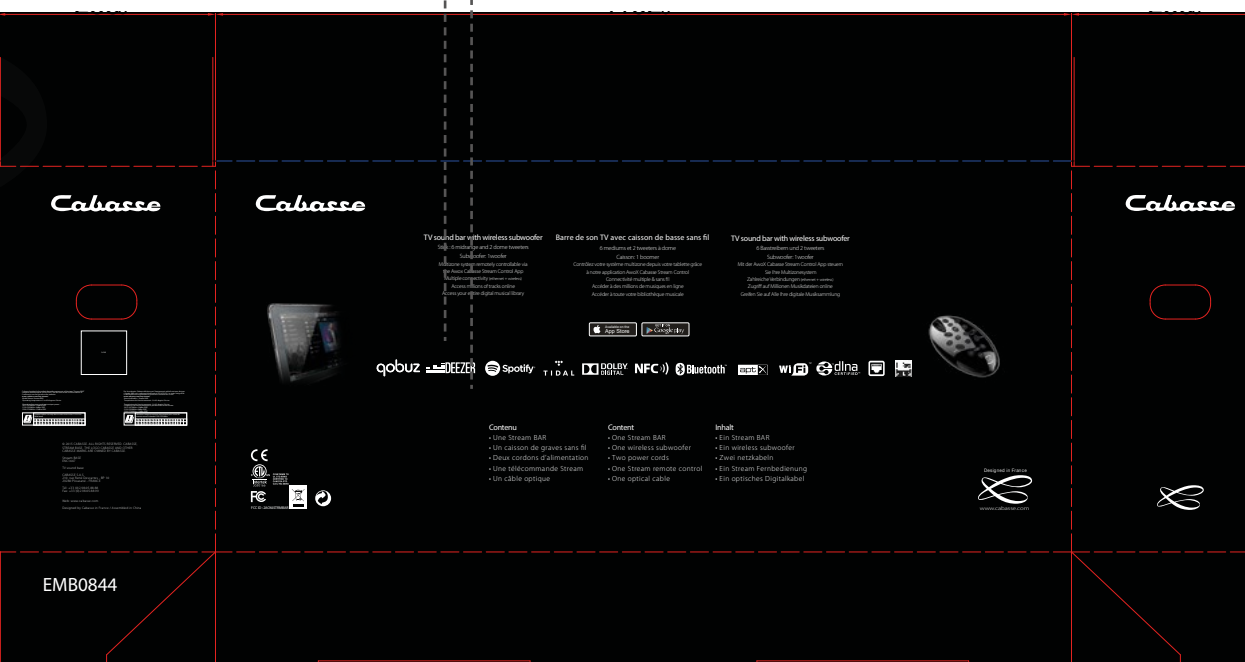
Cabasse

Cabasse

TV sound bar with wireless subwoofer
Stick : 6 midrange and 2 dome tweeters
Subwoofer: 1 woofer
Multiroom system remotely controllable via the AwoX Cabasse Stream Control App
Multiple connectivity
Access millions of tracks online
Access your entire digital musical library

Barre de son TV avec caisson de basse sans fil
6 mediums et 2 tweeters à dome
Caisson: 1 boomer
Contrôlez votre système multizone depuis votre tablette grâce à notre application AwoX Cabasse Stream Control
Connectivité multiple & sans fil
Accéder à des millions de musiques en ligne
Accéder à toute votre bibliothèque musicale

TV sound bar with wireless subwoofer
6 Basstreibern und 2 tweeters
Subwoofer: 1 woofer
Mit der AwoX Cabasse Stream Control App steuern Sie Ihre Multizonesystem
Zahlreiche Verbindungen
Zugriff auf Millionen Musikdateien online
Greifen Sie auf Alle Ihre digitale Musiksammlung

App Store
Google play

Cabasse

qobuz DEEZER Spotify TIDAL DOLBY DIGITAL NFC Bluetooth aptX Wi Fi dlna CERTIFIED

Contenu
• Une Stream BAR
• Un caisson de graves sans fil
• Deux cordons d'alimentation
• Une télécommande Stream
• Un câble optique

Content
• One Stream BAR
• One wireless subwoofer
• Two power cords
• One Stream remote control
• One optical cable

Inhalt
• Ein Stream BAR
• Ein wireless subwoofer
• Zwei netzkabeln
• Ein Stream Fernbedienung
• Ein optisches Digitalkabel

CE
FC

Designed in France
www.cabasse.com

EMB0844